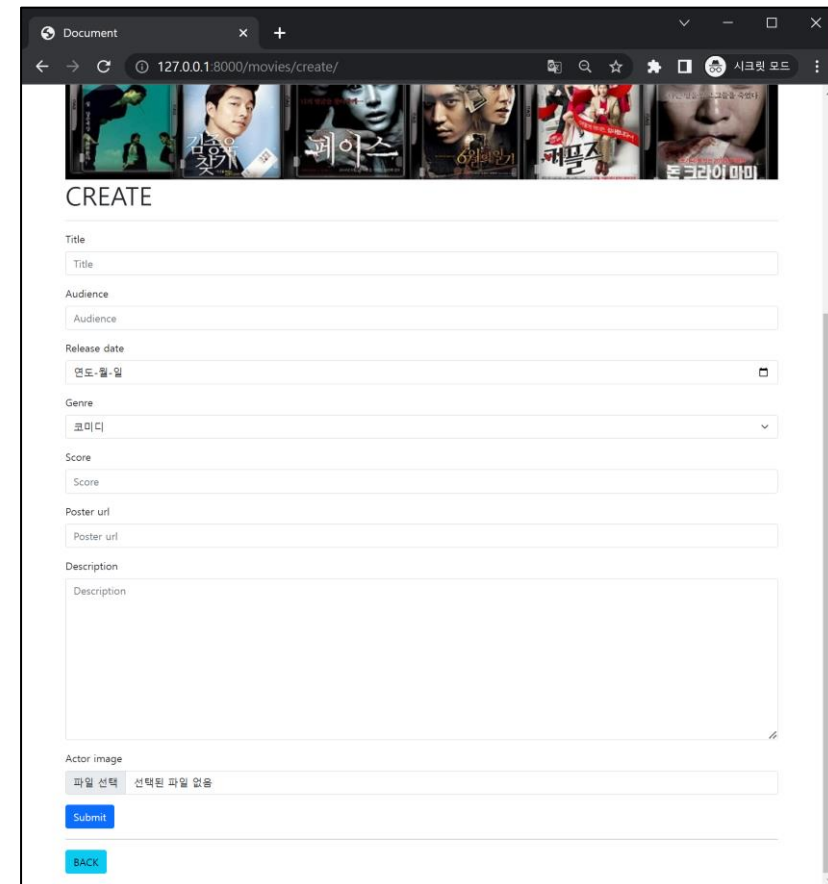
Document

127.0.0.1:8000/movies/create/

시크릿 모드

김종욱 찾기

페이스

6월의 일기

커플즈

드라큐라 마미

CREATE

Title

Title

Audience

Audience

Release date

연도-월-일

Genre

코미디

Score

Score

Poster url

Poster url

Description

Description

Actor image

파일 선택 선택된 파일 없음

Submit

BACK